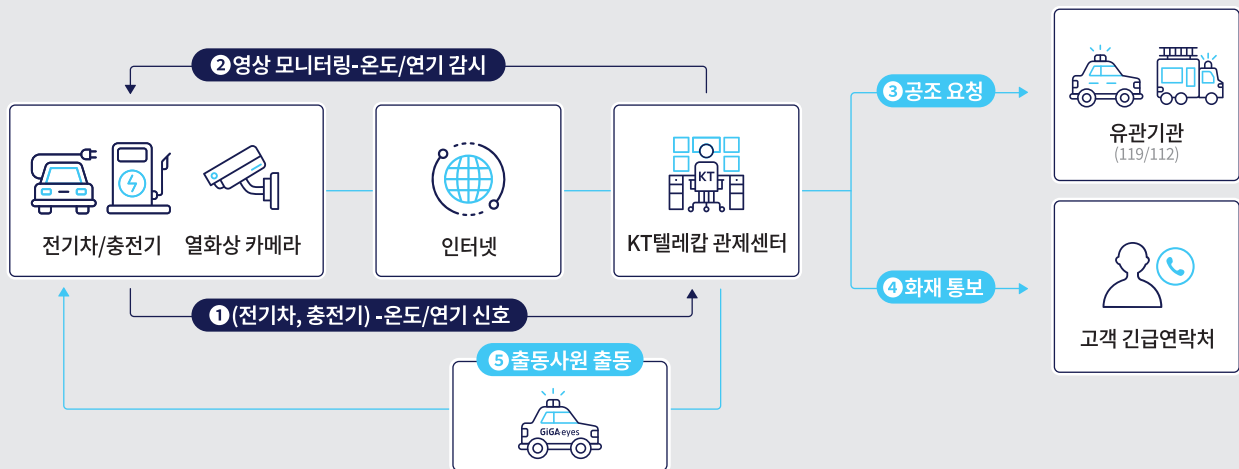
❷영상 모니터링-온도/연기 감시

전기차/충전기 열화상 카메라

인터넷

KT

KT텔레캅 관제센터

❸공조 요청

유관기관
(119/112)

❹화재 통보

고객 긴급연락처

❶(전기차, 충전기) -온도/연기 신호

❺출동사원 출동

GiGA eyes